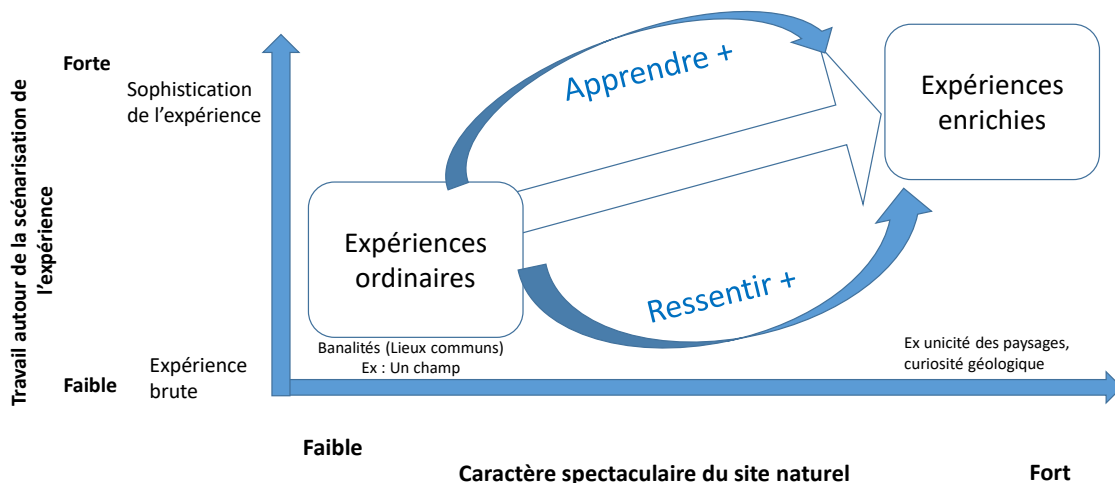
Travail autour de la scénarisation de l'expérience

Forte

Sophistication de l'expérience

Faible

Expérience brute

Apprendre +

Expériences enrichies

Expériences ordinaires

Ressentir +

Banalités (Lieux communs)
Ex : Un champ

Ex unicité des paysages, curiosité géologique

Faible

Caractère spectaculaire du site naturel

Fort